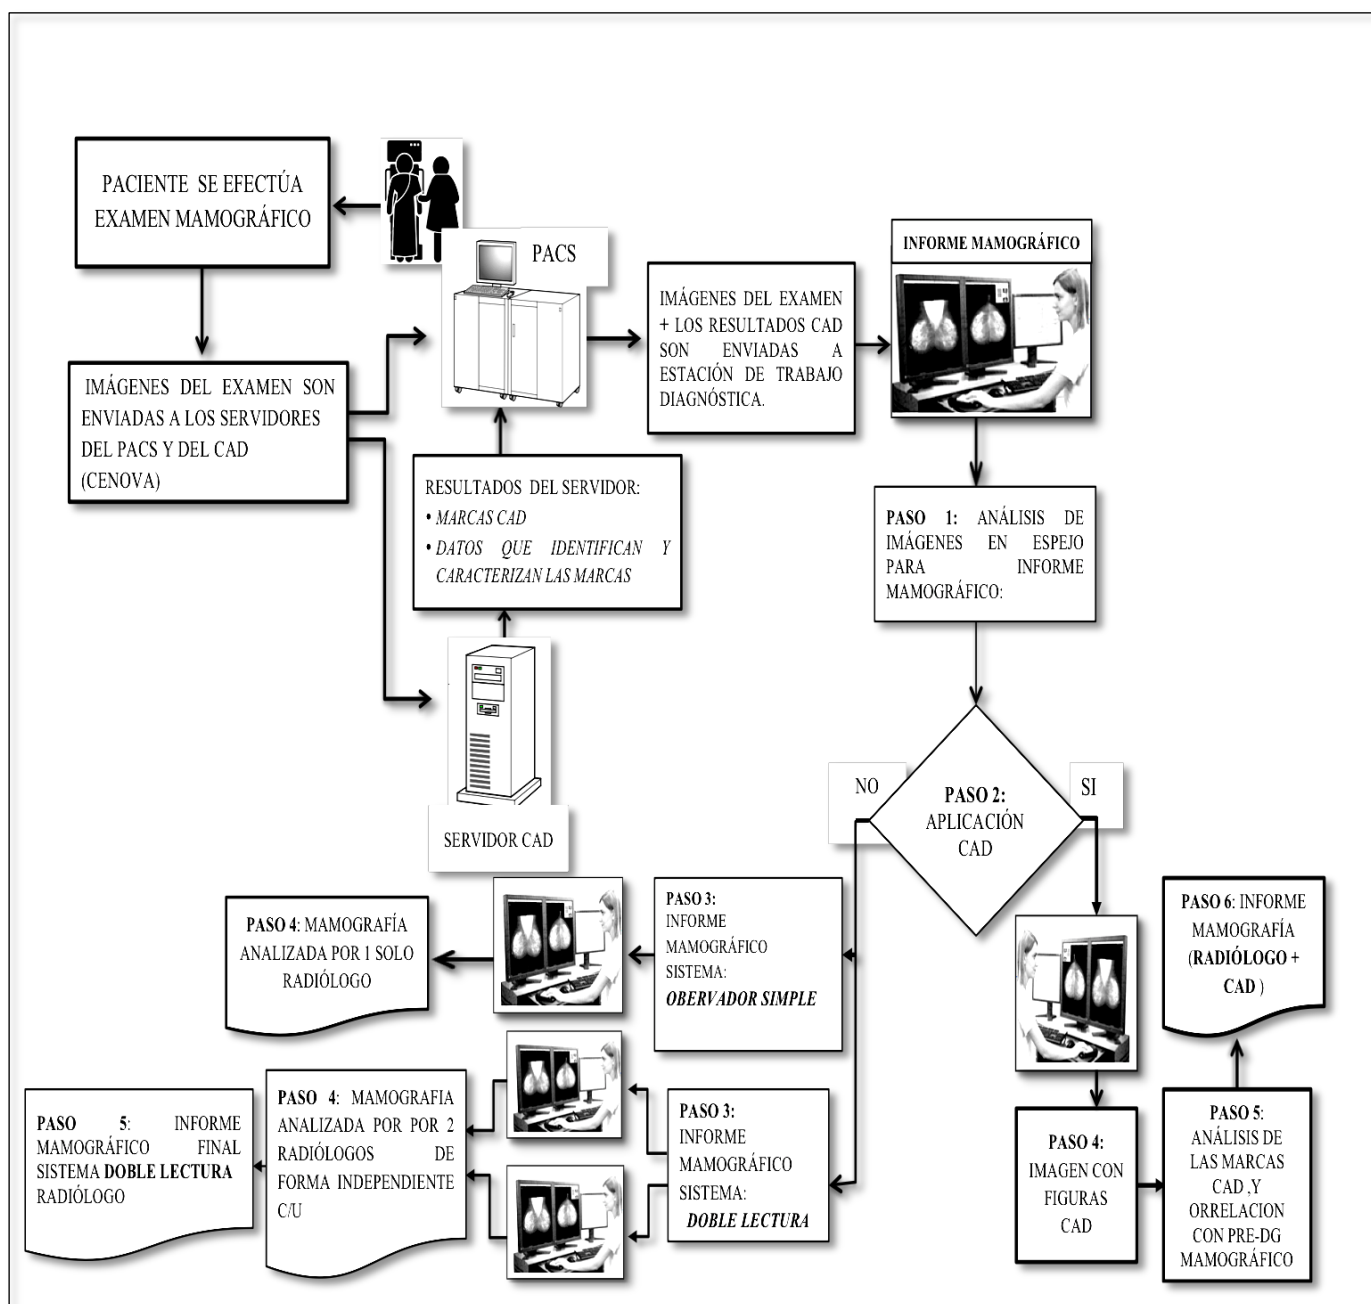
PACIENTE SE EFECTÚA EXAMEN MAMOGRÁFICO

PACS

IMÁGENES DEL EXAMEN SON ENVIADAS A LOS SERVIDORES DEL PACS Y DEL CAD (CENOVA)

IMÁGENES DEL EXAMEN + LOS RESULTADOS CAD SON ENVIADAS A ESTACIÓN DE TRABAJO DIAGNÓSTICA.

INFORME MAMOGRÁFICO

RESULTADOS DEL SERVIDOR:
• MARCAS CAD
• DATOS QUE IDENTIFICAN Y CARACTERIZAN LAS MARCAS

PASO 1: ANÁLISIS DE IMÁGENES EN ESPEJO PARA INFORME MAMOGRÁFICO:

SERVIDOR CAD

NO

PASO 2: APLICACIÓN CAD

SI

PASO 4: MAMOGRAFÍA ANALIZADA POR 1 SOLO RADIÓLOGO

PASO 3: INFORME MAMOGRÁFICO SISTEMA: OBERVADOR SIMPLE

PASO 6: INFORME MAMOGRAFÍA (RADIÓLOGO + CAD )

PASO 5: INFORME MAMOGRÁFICO FINAL SISTEMA DOBLE LECTURA RADIÓLOGO

PASO 4: MAMOGRAFIA ANALIZADA POR POR 2 RADIÓLOGOS DE FORMA INDEPENDIENTE C/U

PASO 3: INFORME MAMOGRÁFICO SISTEMA: DOBLE LECTURA

PASO 4: IMAGEN CON FIGURAS CAD

PASO 5: ANÁLISIS DE LAS MARCAS CAD ,Y ORRELACION CON PRE-DG MAMOGRÁFICO